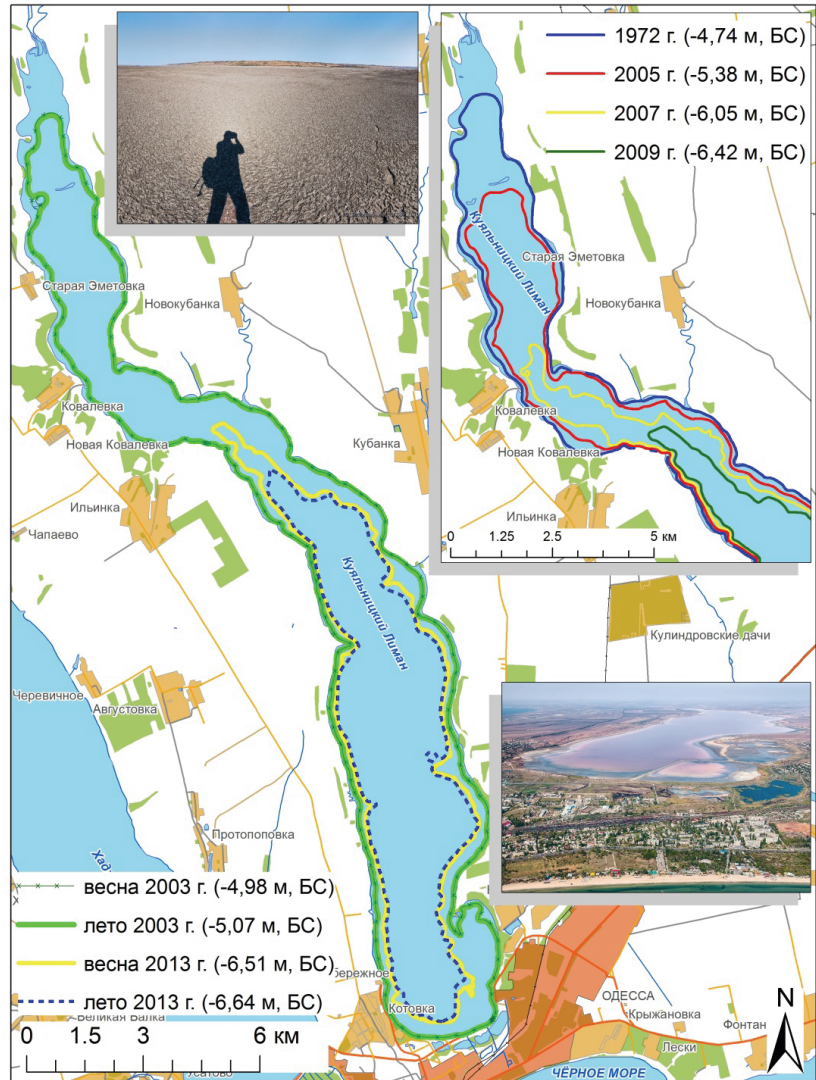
1972 г. (-4,74 м, БС)
2005 г. (-5,38 м, БС)
2007 г. (-6,05 м, БС)
2009 г. (-6,42 м, БС)

Куяльницкий Лиман
Старая Эметовка
Новокубанка
Ковалевка
Новая Ковалевка
Ильинка
0 1.25 2.5 5 км

Старая Эметовка
Новокубанка
Ковалевка
Новая Ковалевка
Кубанка
Ильинка
Чапаево
Куяльницкий Лиман
Кулиндровские дачи
Черевичное
Августовка
Протопоповка
Хад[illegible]
Бережное
Котовка
ОДЕССА
Крыжановка
Фонтан
Лески
Великая Балка
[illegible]усатово
ЧЁРНОЕ МОРЕ
N

весна 2003 г. (-4,98 м, БС)
лето 2003 г. (-5,07 м, БС)
весна 2013 г. (-6,51 м, БС)
лето 2013 г. (-6,64 м, БС)
0 1.5 3 6 км